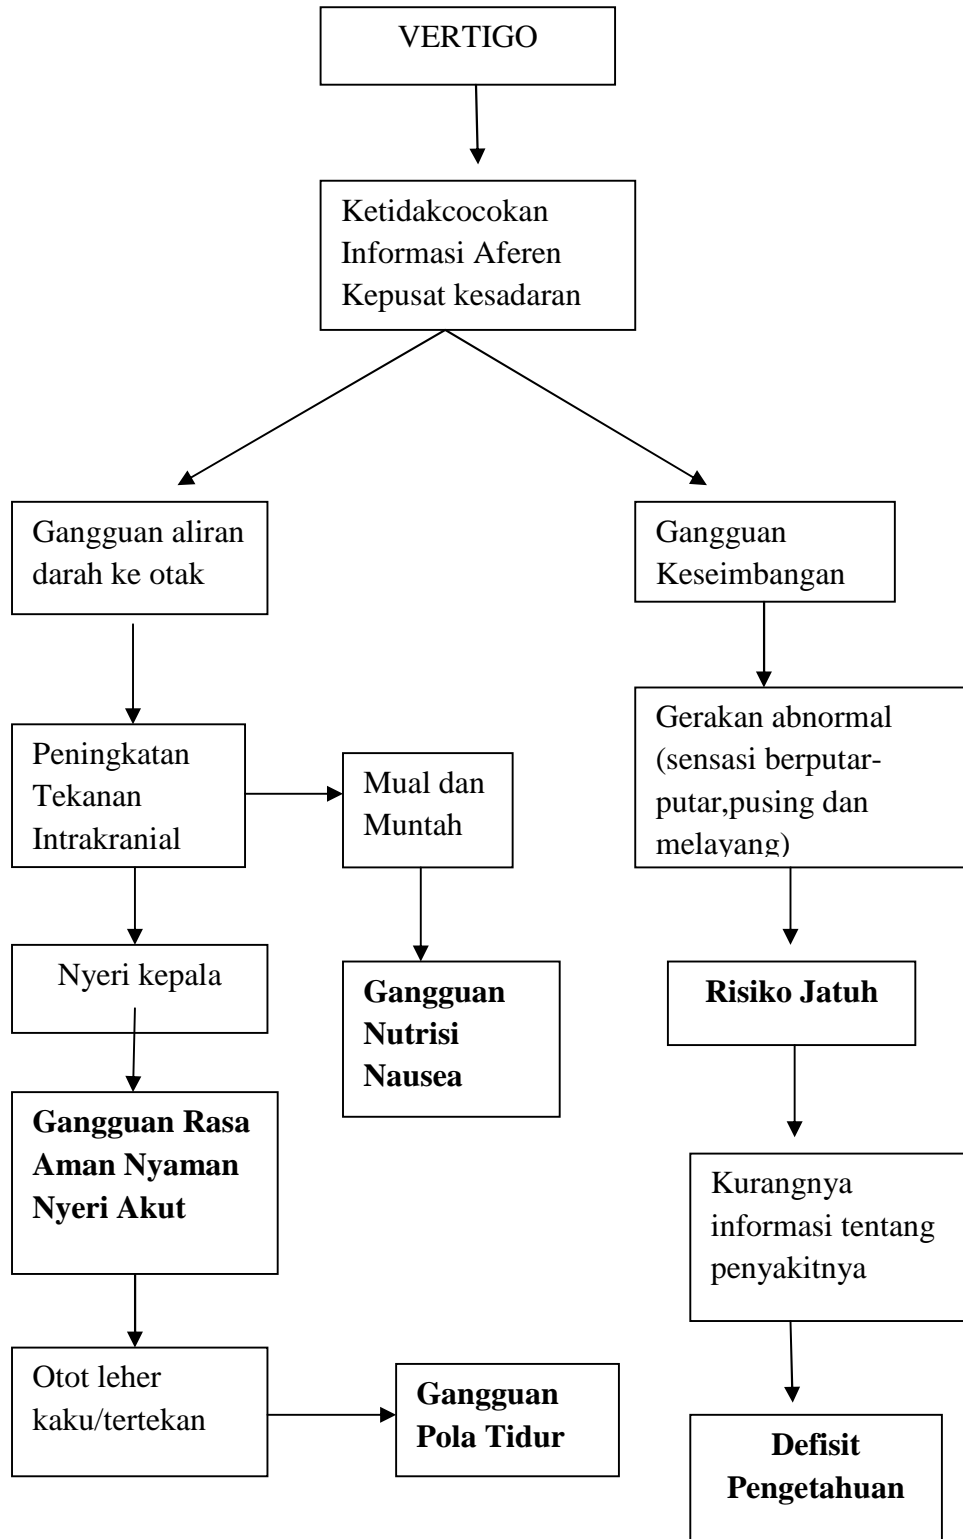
VERTIGO

Ketidakcocokan Informasi Aferen Kepusat kesadaran

Gangguan aliran darah ke otak

Gangguan Keseimbangan

Peningkatan Tekanan Intrakranial

Mual dan Muntah

Gerakan abnormal (sensasi berputar-putar,pusing dan melayang)

Nyeri kepala

**Gangguan Nutrisi Nausea**

**Risiko Jatuh**

**Gangguan Rasa Aman Nyaman Nyeri Akut**

Kurangnya informasi tentang penyakitnya

Otot leher kaku/tertekan

**Gangguan Pola Tidur**

**Defisit Pengetahuan**